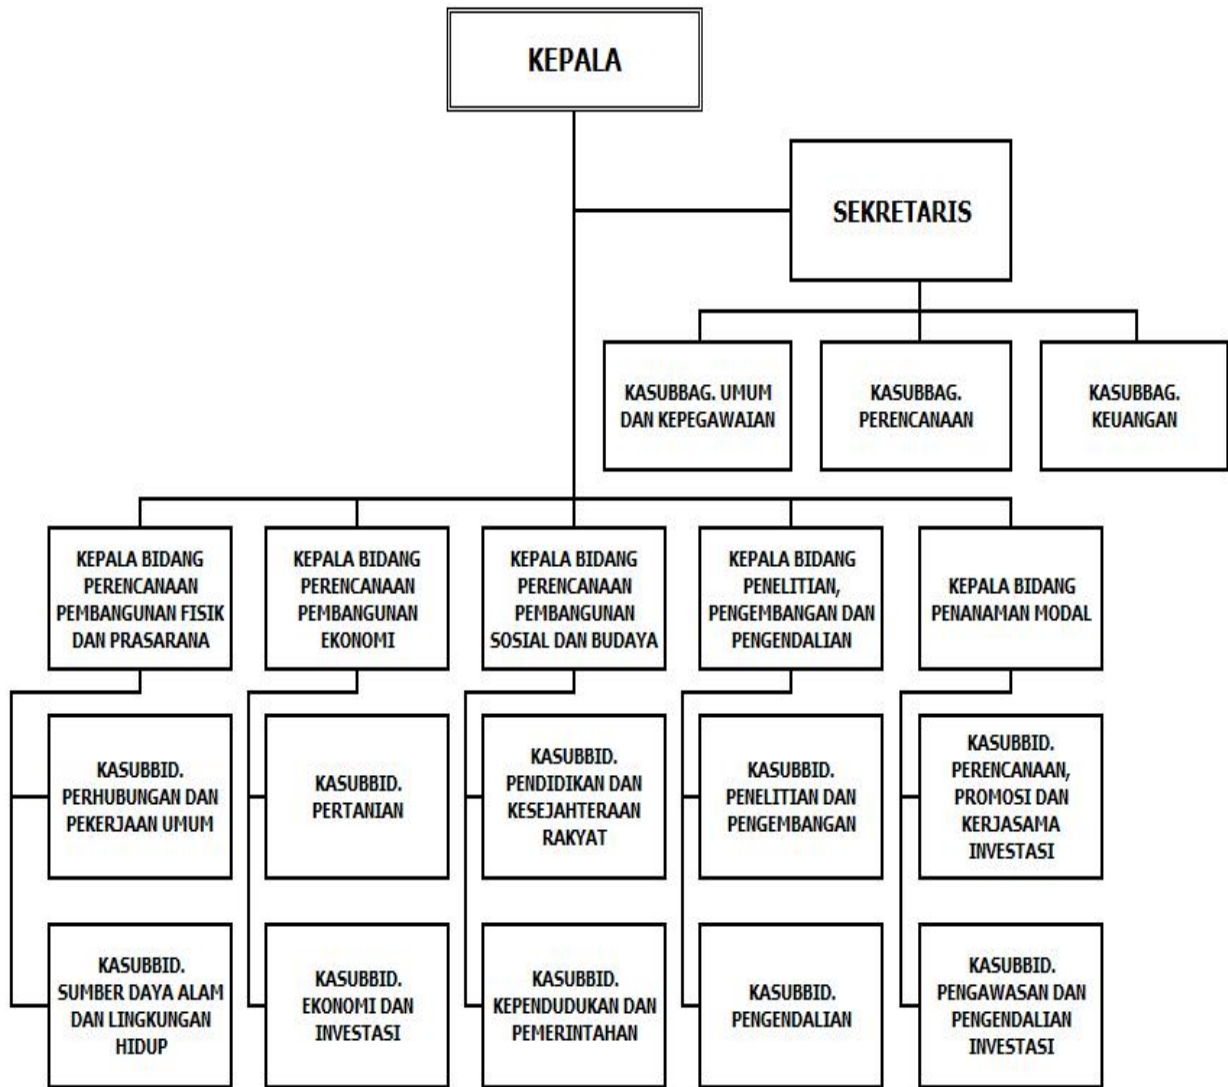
KEPALA

SEKRETARIS

KASUBBAG. UMUM DAN KEPEGAWAIAN

KASUBBAG. PERENCANAAN

KASUBBAG. KEUANGAN

KEPALA BIDANG PERENCANAAN PEMBANGUNAN FISIK DAN PRASARANA

KEPALA BIDANG PERENCANAAN PEMBANGUNAN EKONOMI

KEPALA BIDANG PERENCANAAN PEMBANGUNAN SOSIAL DAN BUDAYA

KEPALA BIDANG PENELITIAN, PENGEMBANGAN DAN PENGENDALIAN

KEPALA BIDANG PENANAMAN MODAL

KASUBBID. PERHUBUNGAN DAN PEKERJAAN UMUM

KASUBBID. PERTANIAN

KASUBBID. PENDIDIKAN DAN KESEJAHTERAAN RAKYAT

KASUBBID. PENELITIAN DAN PENGEMBANGAN

KASUBBID. PERENCANAAN, PROMOSI DAN KERJASAMA INVESTASI

KASUBBID. SUMBER DAYA ALAM DAN LINGKUNGAN HIDUP

KASUBBID. EKONOMI DAN INVESTASI

KASUBBID. KEPENDUDUKAN DAN PEMERINTAHAN

KASUBBID. PENGENDALIAN

KASUBBID. PENGAWASAN DAN PENGENDALIAN INVESTASI